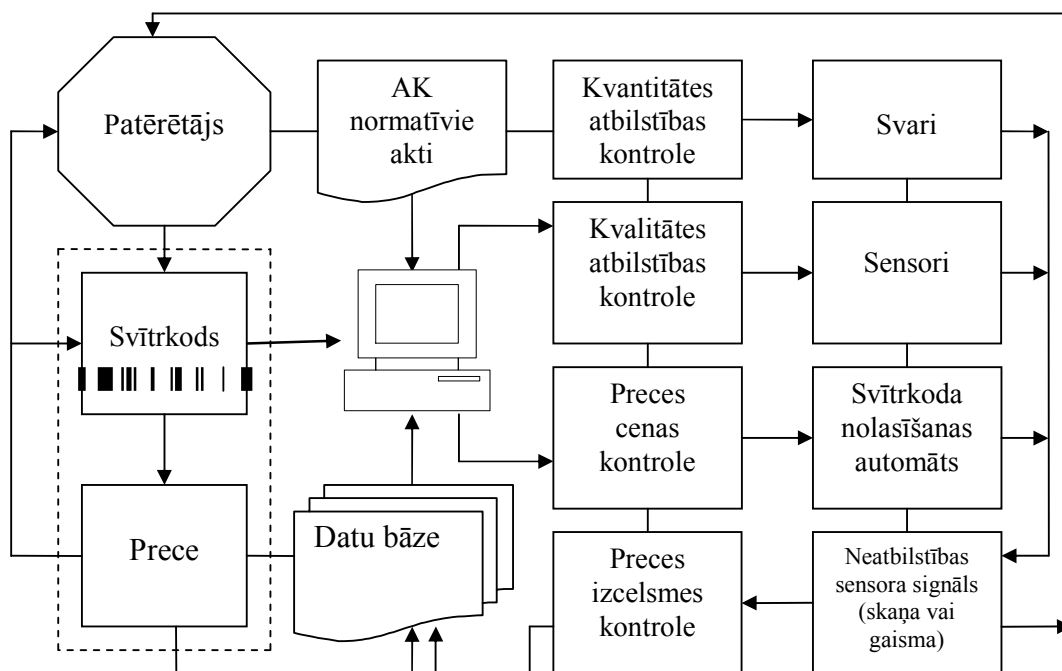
Patērētājs

AK normatīvie akti

Kvantitātes atbilstības kontrole

Svari

Kvalitātes atbilstības kontrole

Sensori

Svītrkods

Preces cenas kontrole

Svītrkoda nolasīšanas automāts

Prece

Datu bāze

Preces izcelsmes kontrole

Neatbilstības sensora signāls (skaņa vai gaisma)